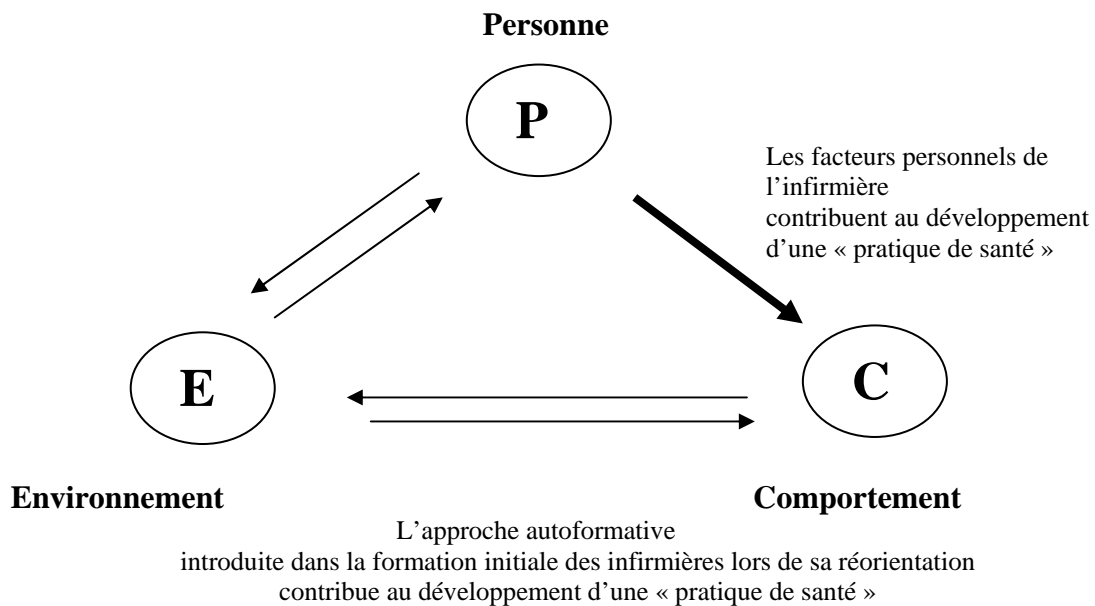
Personne

P

Les facteurs personnels de l'infirmière contribuent au développement d'une « pratique de santé »

E

C

Environnement

Comportement

L'approche autoformative introduite dans la formation initiale des infirmières lors de sa réorientation contribue au développement d'une « pratique de santé »